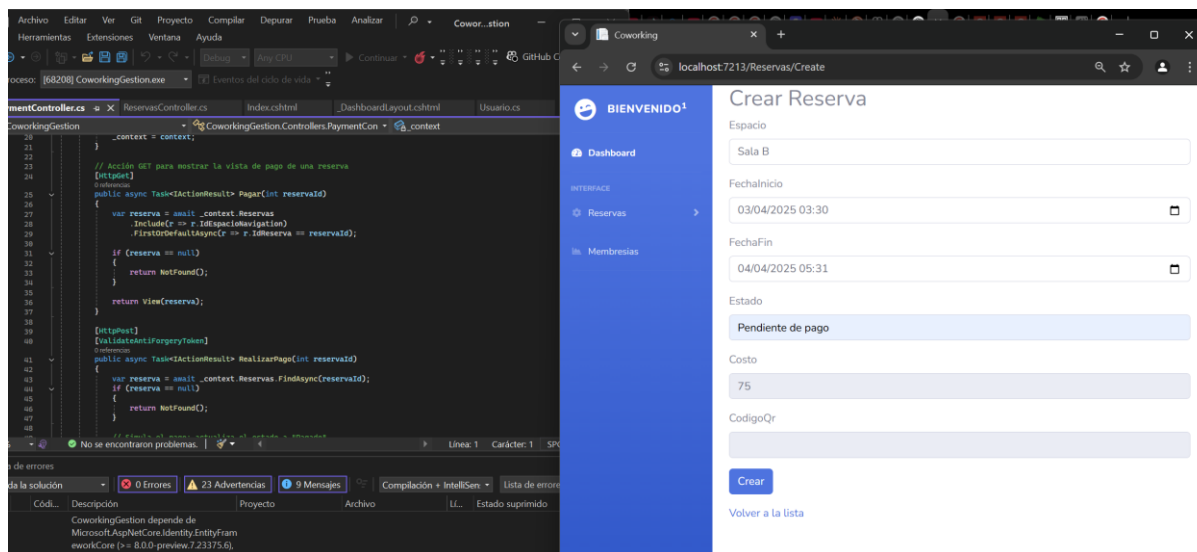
Archivo Editar Ver Git Proyecto Compilar Depurar Prueba Analizar Cowor...stion
Herramientas Extensiones Ventana Ayuda
Debug Any CPU Continuar GitHub C
roceso: [68208] CoworkingGestion.exe Eventos del ciclo de vida
mentController.cs ReservasController.cs Index.cshtml _DashboardLayout.cshtml Usuario.cs
CoworkingGestion CoworkingGestion.Controllers.PaymentCon _context

20 _context = context;
21 }
22
23 // Acción GET para mostrar la vista de pago de una reserva
24 [HttpGet]
0 referencias
25 public async Task<IActionResult> Pagar(int reservaId)
26 {
27 var reserva = await _context.Reservas
28 .Include(r => r.IdEspacioNavigation)
29 .FirstOrDefaultAsync(r => r.IdReserva == reservaId);
30
31 if (reserva == null)
32 {
33 return NotFound();
34 }
35
36 return View(reserva);
37 }
38
39 [HttpPost]
40 [ValidateAntiForgeryToken]
0 referencias
41 public async Task<IActionResult> RealizarPago(int reservaId)
42 {
43 var reserva = await _context.Reservas.FindAsync(reservaId);
44 if (reserva == null)
45 {
46 return NotFound();
47 }
48

No se encontraron problemas. Línea: 1 Carácter: 1 SPC
a de errores
da la solución 0 Errores 23 Advertencias 9 Mensajes Compilación + IntelliSen Lista de errore
Códi... Descripción Proyecto Archivo Lí... Estado suprimido
CoworkingGestion depende de Microsoft.AspNetCore.Identity.EntityFrameworkCore (>= 8.0.0-preview.7.23375.6),

Coworking
localhost:7213/Reservas/Create

BIENVENIDO¹
Dashboard
INTERFACE
Reservas
Membresias

Crear Reserva
Espacio
Sala B
FechaInicio
03/04/2025 03:30
FechaFin
04/04/2025 05:31
Estado
Pendiente de pago
Costo
75
CodigoQr
Crear
Volver a la lista